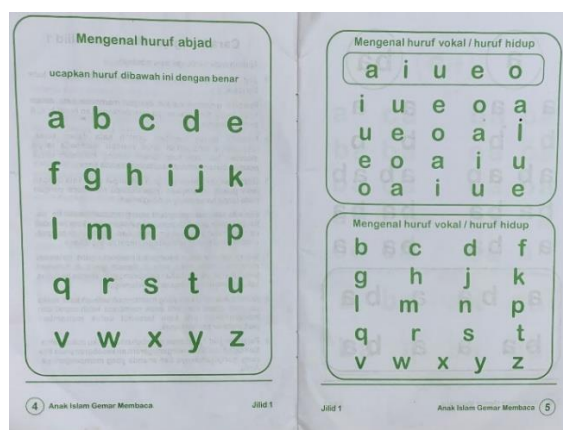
Mengenal huruf abjad

ucapkan huruf dibawah ini dengan benar

a b c d e

f g h i j k

l m n o p

q r s t u

v w x y z

4 Anak Islam Gemar Membaca Jilid 1

Mengenal huruf vokal / huruf hidup

a i u e o

i u e o a
u e o a i
e o a i u
o a i u e

Mengenal huruf vokal / huruf hidup

b c d f
g h j k
l m n p
q r s t
v w x y z

Jilid 1 Anak Islam Gemar Membaca 5